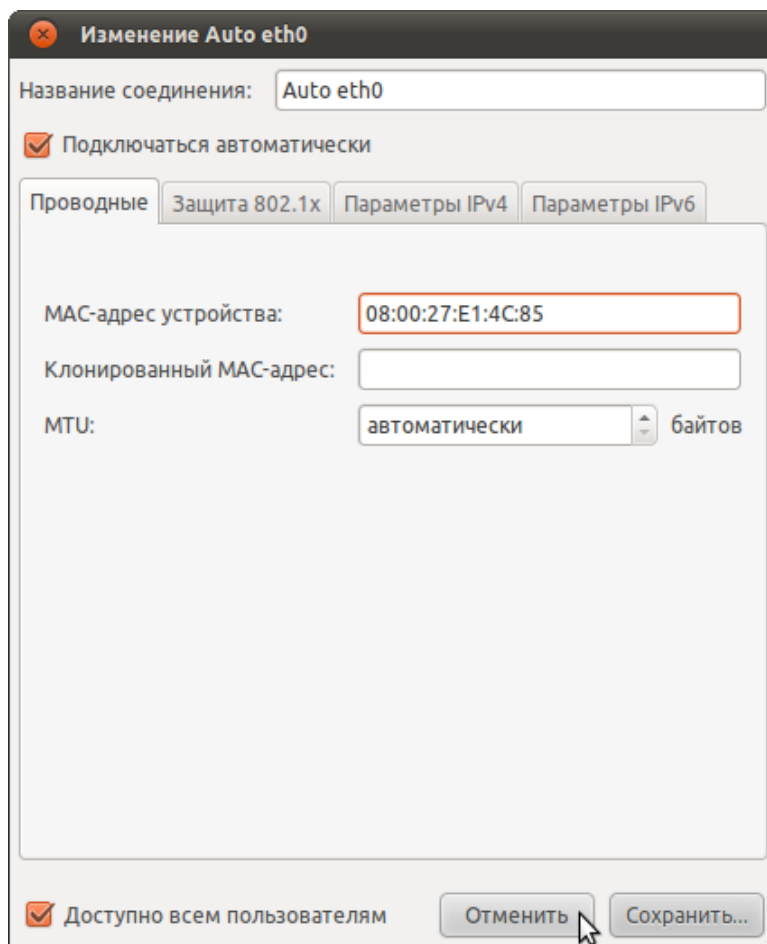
Изменение Auto eth0

Название соединения: Auto eth0

Подключаться автоматически

Проводные | Защита 802.1x | Параметры IPv4 | Параметры IPv6

MAC-адрес устройства: 08:00:27:E1:4C:85

Клонированный MAC-адрес:

MTU: автоматически байтов

Доступно всем пользователям

Отменить

Сохранить...